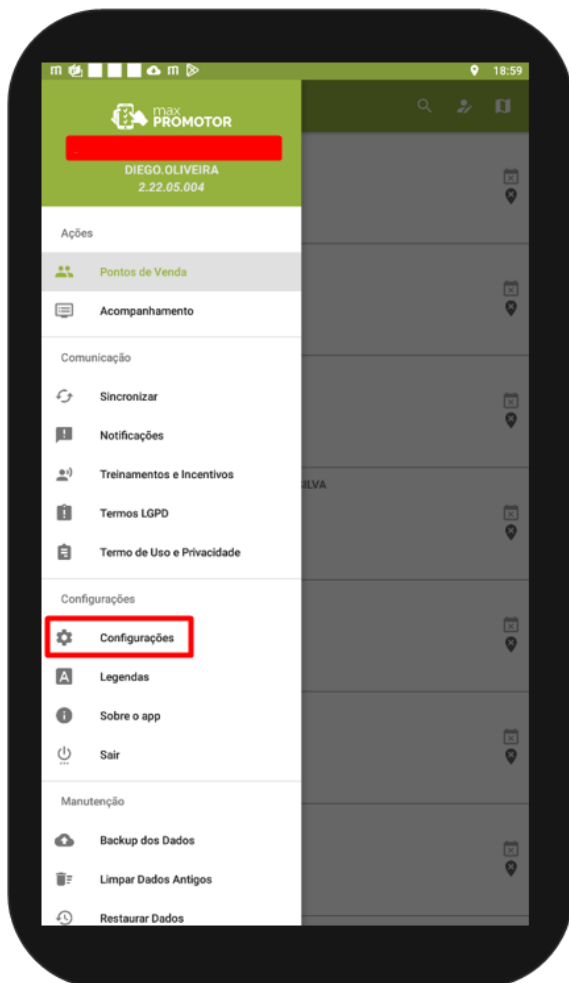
18:59

max PROMOTOR

DIEGO.OLIVEIRA
2.22.05.004

Ações

Pontos de Venda

Acompanhamento

Comunicação

Sincronizar

Notificações

Treinamentos e Incentivos

Termos LGPD

Termo de Uso e Privacidade

Configurações

Configurações

Legendas

Sobre o app

Sair

Manutenção

Backup dos Dados

Limpar Dados Antigos

Restaurar Dados

ILVA